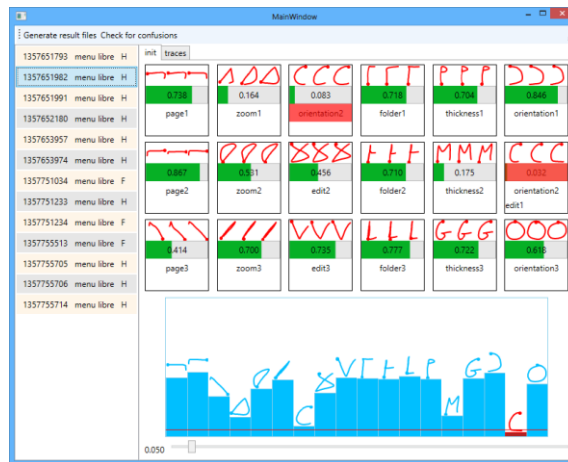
MainWindow

Generate result files Check for confusions

1357651793 menu libre H
1357651982 menu libre H
1357651991 menu libre H
1357652180 menu libre H
1357653957 menu libre H
1357653974 menu libre H
1357751034 menu libre F
1357751233 menu libre H
1357751234 menu libre F
1357755513 menu libre F
1357755705 menu libre H
1357755706 menu libre H
1357755714 menu libre H

init traces

| 0.738 | 0.164 | 0.083 | 0.718 | 0.704 | 0.846 |
|---|---|---|---|---|---|
| page1 | zoom1 | orientation2 | folder1 | thickness1 | orientation1 |
| 0.867 | 0.531 | 0.456 | 0.710 | 0.175 | 0.032 |
| page2 | zoom2 | edit2 | folder2 | thickness2 | orientation2 |
| 0.414 | 0.700 | 0.735 | 0.777 | 0.722 | 0.618 |
| page3 | zoom3 | edit3 | folder3 | thickness3 | orientation3 |

edit1

0.050